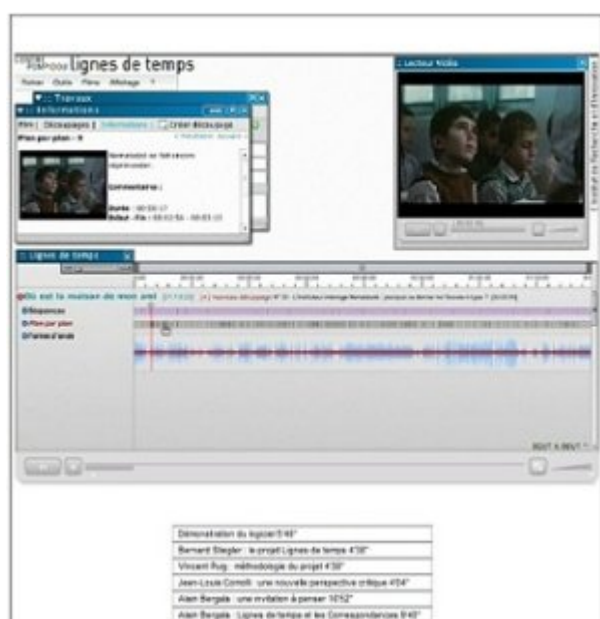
CENTRE POMPIDOU Lignes de temps

Fichier Outils Films Affichage ?

Travaux

Informations

Film Découpages Informations Créer découpage

Plan par plan - 8

Commentaire :

Durée : 00:00:17

Début - Fin : 00:02:54 - 00:03:10

Lecteur Vidéo

Lignes de temps

Où est la maison de mon ami

Séquences

Plan par plan

Forme d'onde

BOUT À BOUT

Démonstration du logiciel 5'48"

Bernard Stiegler : le projet Lignes de temps 4'38"

Vincent Puig : méthodologie du projet 4'38"

Jean-Louis Comolli : une nouvelle perspective critique 4'04"

Alain Bergala : une invitation à penser 10'52"

Alain Bergala : Lignes de temps et les Correspondances 9'40"